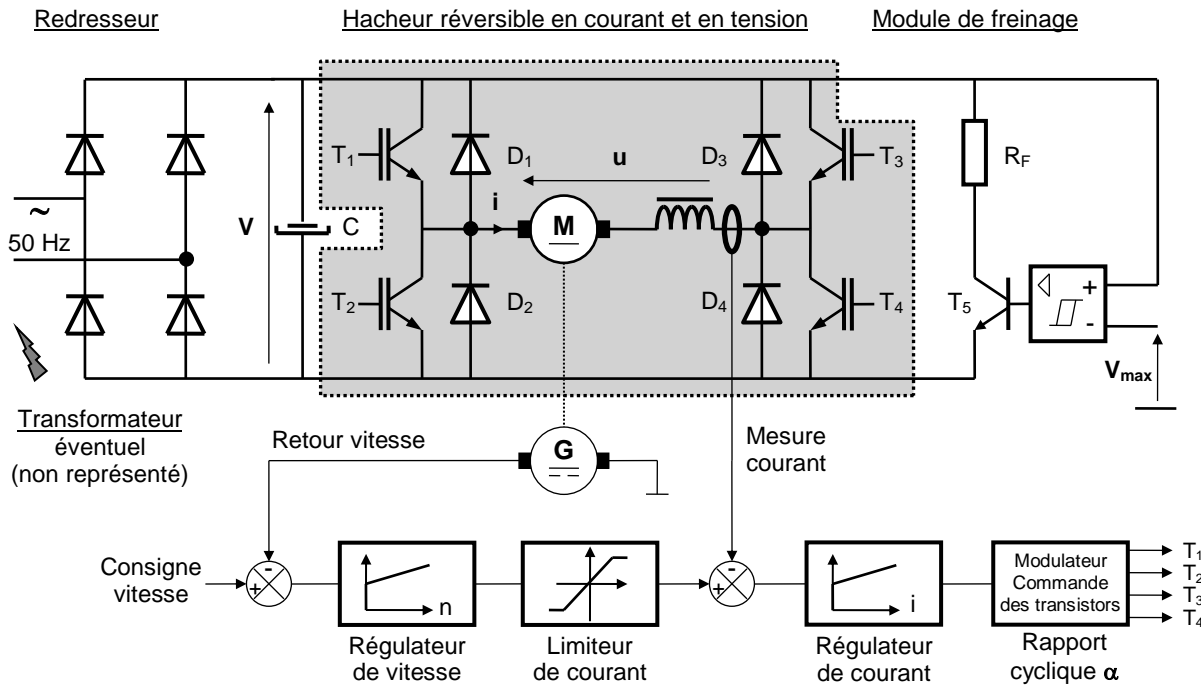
Redresseur

Hacheur réversible en courant et en tension

Module de freinage

~
50 Hz

V

C

$T_1$

$D_1$

u

$D_3$

$T_3$

$R_F$

i

M

$T_2$

$D_2$

$D_4$

$T_4$

$T_5$

+
-

$V_{max}$

Transformateur
éventuel
(non représenté)

Retour vitesse

G

Mesure
courant

Consigne
vitesse

-
+

n

-
+

i

Modulateur
Commande
des transistors

$T_1$
$T_2$
$T_3$
$T_4$

Régulateur
de vitesse

Limiteur
de courant

Régulateur
de courant

Rapport
cyclique $\alpha$